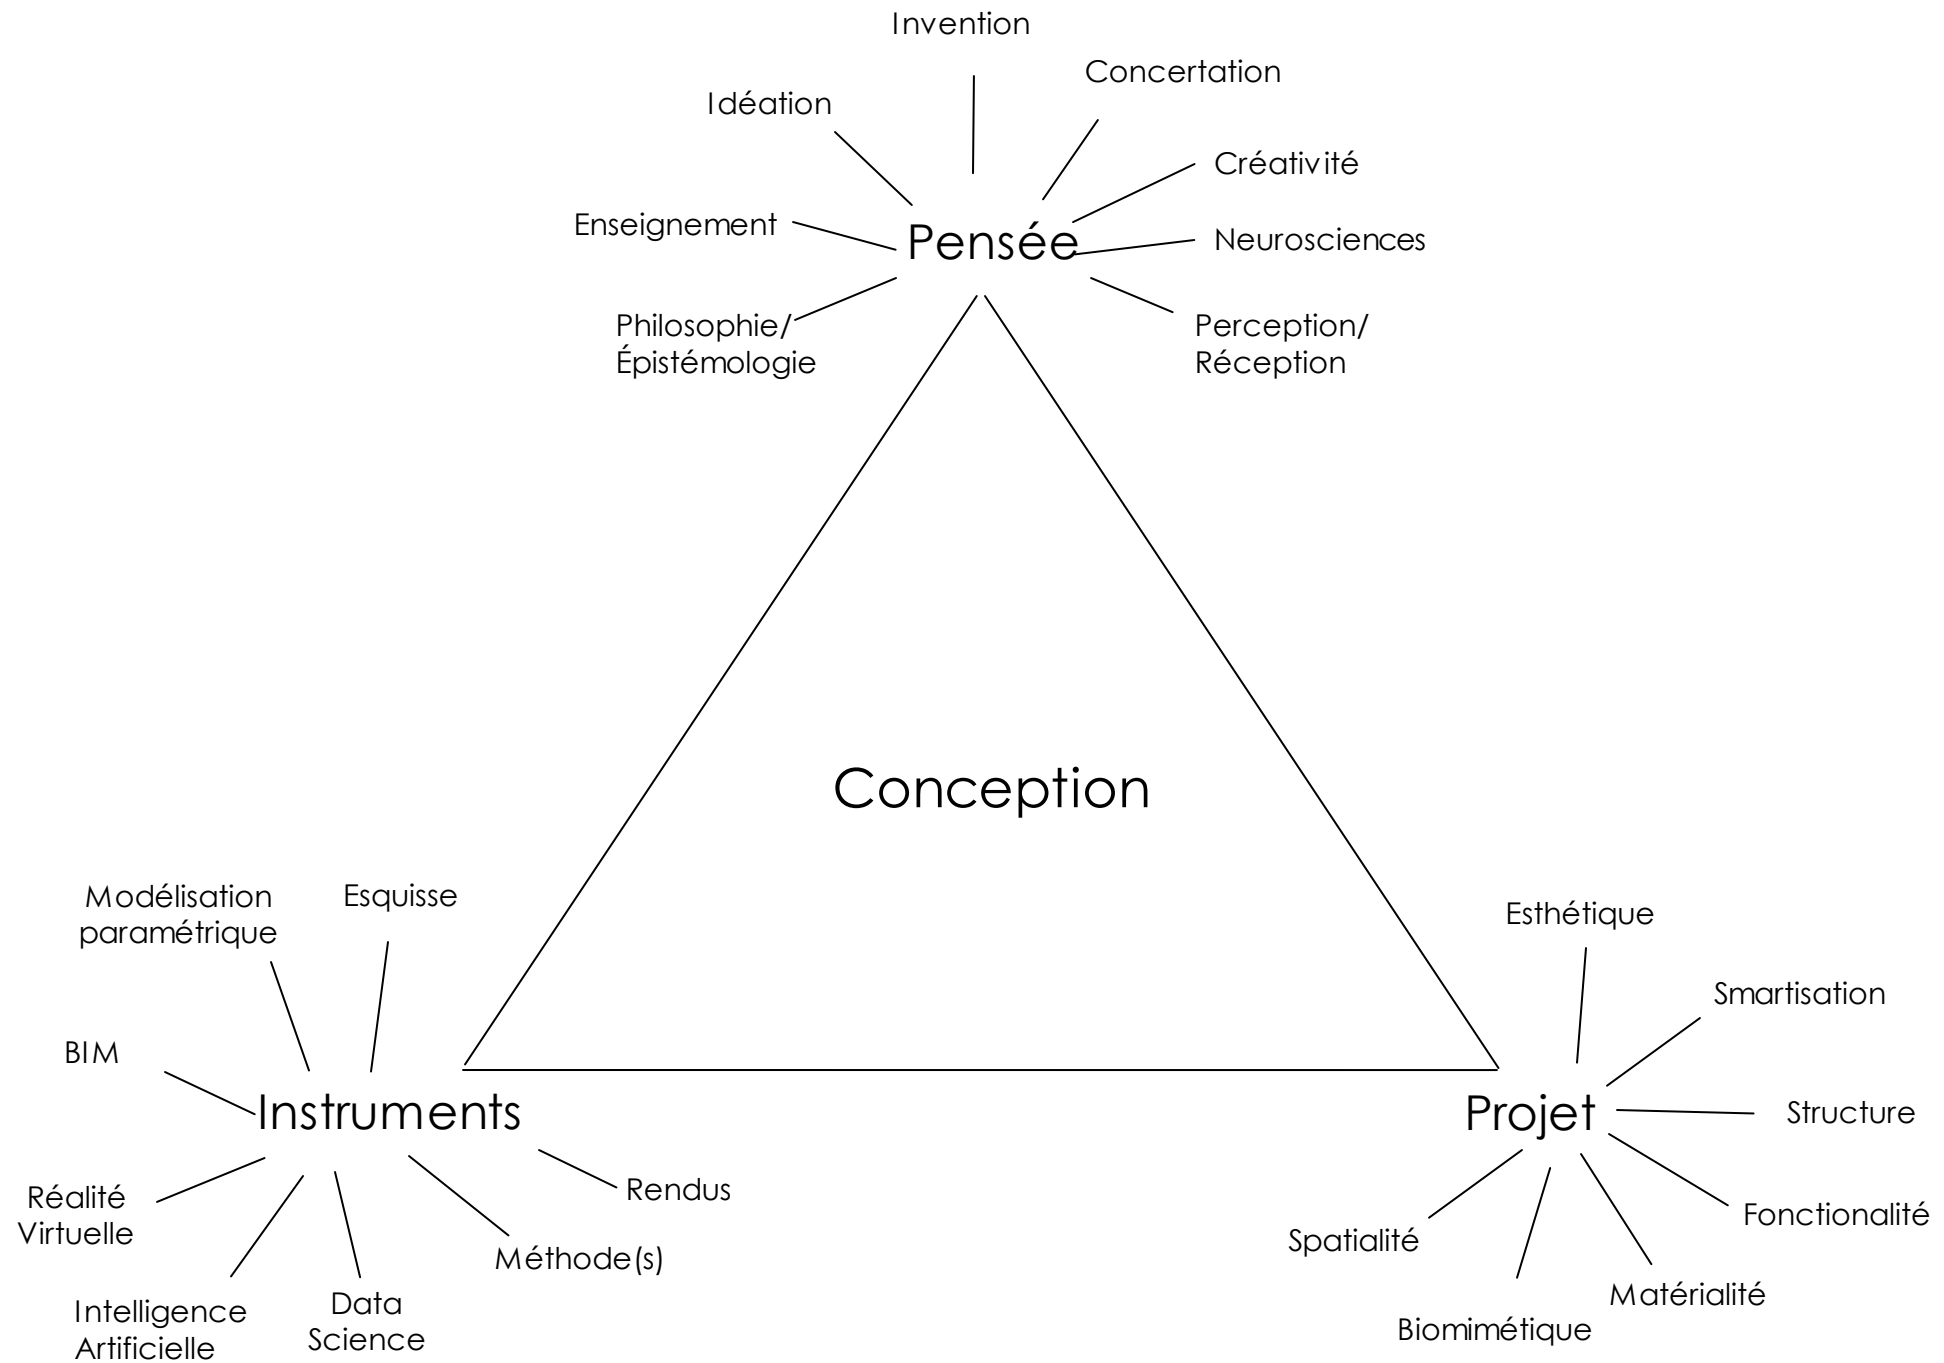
Invention

Idéation

Concertation

Créativité

Enseignement

Pensée

Neurosciences

Philosophie/ Épistémologie

Perception/ Réception

Conception

Modélisation paramétrique

Esquisse

BIM

Instruments

Réalité Virtuelle

Intelligence Artificielle

Data Science

Méthode(s)

Rendus

Esthétique

Smartisation

Projet

Structure

Fonctionalité

Matérialité

Biomimétique

Spatialité